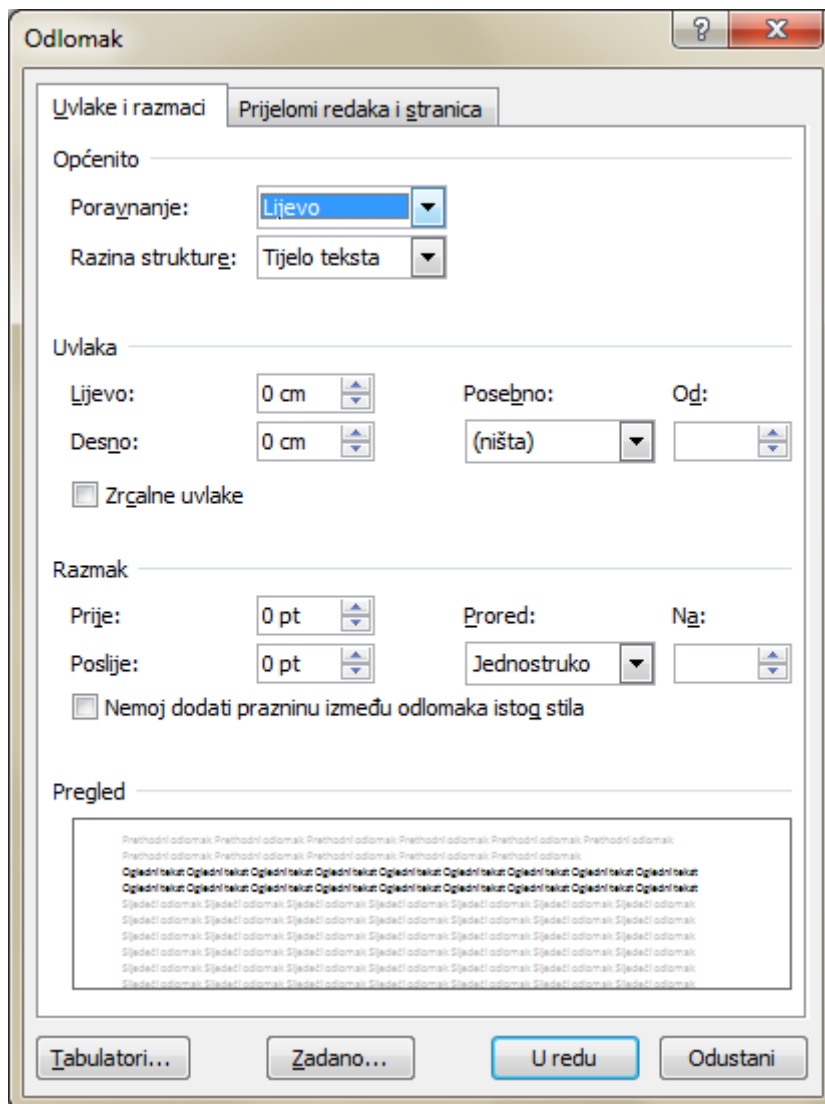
Odlomak

?

X

Uvlake i razmaci

Prijelomi redaka i stranica

Općenito

Poravnanje: Lijevo

Razina strukture: Tijelo teksta

Uvlaka

Lijevo: 0 cm

Desno: 0 cm

Posebno:

(ništa)

Od:

Zrcalne uvlake

Razmak

Prije: 0 pt

Poslije: 0 pt

Prored:

Jednostruko

Na:

Nemoj dodati prazninu između odlomaka istog stila

Pregled

Prethodni odlomak Prethodni odlomak Prethodni odlomak Prethodni odlomak Prethodni odlomak Prethodni odlomak Prethodni odlomak Prethodni odlomak Prethodni odlomak Prethodni odlomak Prethodni odlomak

Ogledni tekst Ogledni tekst Ogledni tekst Ogledni tekst Ogledni tekst Ogledni tekst Ogledni tekst Ogledni tekst Ogledni tekst Ogledni tekst Ogledni tekst Ogledni tekst Ogledni tekst Ogledni tekst Ogledni tekst Ogledni tekst Ogledni tekst Ogledni tekst

Sljedeći odlomak Sljedeći odlomak Sljedeći odlomak Sljedeći odlomak Sljedeći odlomak Sljedeći odlomak Sljedeći odlomak Sljedeći odlomak Sljedeći odlomak Sljedeći odlomak Sljedeći odlomak Sljedeći odlomak Sljedeći odlomak Sljedeći odlomak Sljedeći odlomak Sljedeći odlomak Sljedeći odlomak Sljedeći odlomak Sljedeći odlomak Sljedeći odlomak Sljedeći odlomak Sljedeći odlomak Sljedeći odlomak Sljedeći odlomak Sljedeći odlomak Sljedeći odlomak Sljedeći odlomak Sljedeći odlomak Sljedeći odlomak Sljedeći odlomak Sljedeći odlomak Sljedeći odlomak Sljedeći odlomak Sljedeći odlomak Sljedeći odlomak Sljedeći odlomak

Tabulatori...

Zadano...

U redu

Odustani